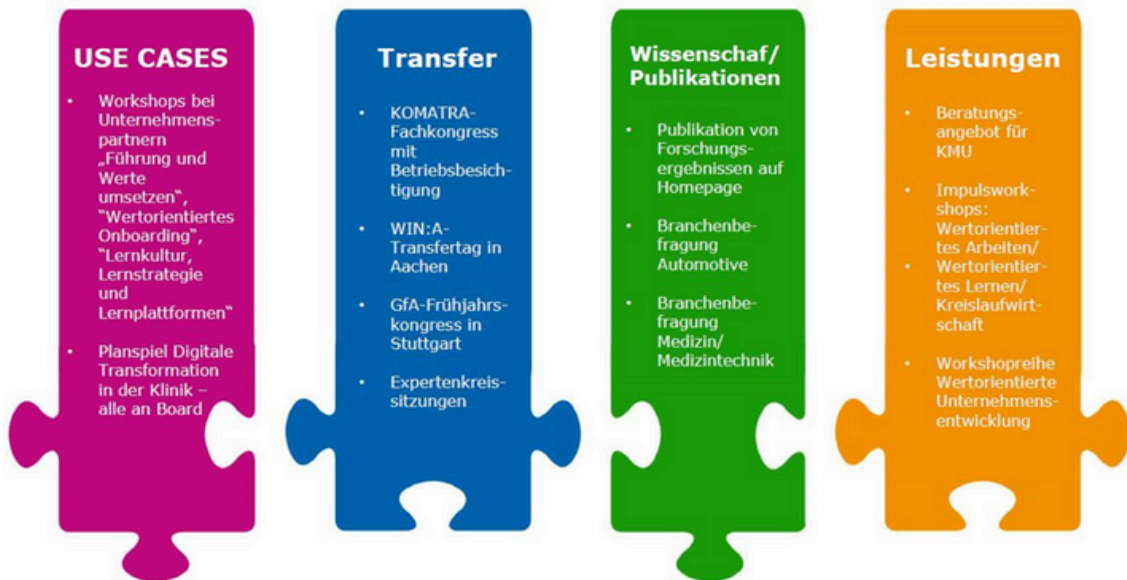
USE CASES

- Workshops bei Unternehmenspartnern „Führung und Werte umsetzen", "Wertorientiertes Onboarding", "Lernkultur, Lernstrategie und Lernplattformen"
- Planspiel Digitale Transformation in der Klinik – alle an Board

Transfer

- KOMATRA-Fachkongress mit Betriebsbesichtigung
- WIN:A-Transfertag in Aachen
- GfA-Frühjahrskongress in Stuttgart
- Expertenkreissitzungen

Wissenschaf/ Publikationen

- Publikation von Forschungsergebnissen auf Homepage
- Branchenbefragung Automotive
- Branchenbefragung Medizin/ Medizintechnik

Leistungen

- Beratungsangebot für KMU
- Impulsworkshops: Wertorientiertes Arbeiten/
- Wertorientiertes Lernen/ Kreislaufwirtschaft
- Workshopreihe Wertorientierte Unternehmensentwicklung